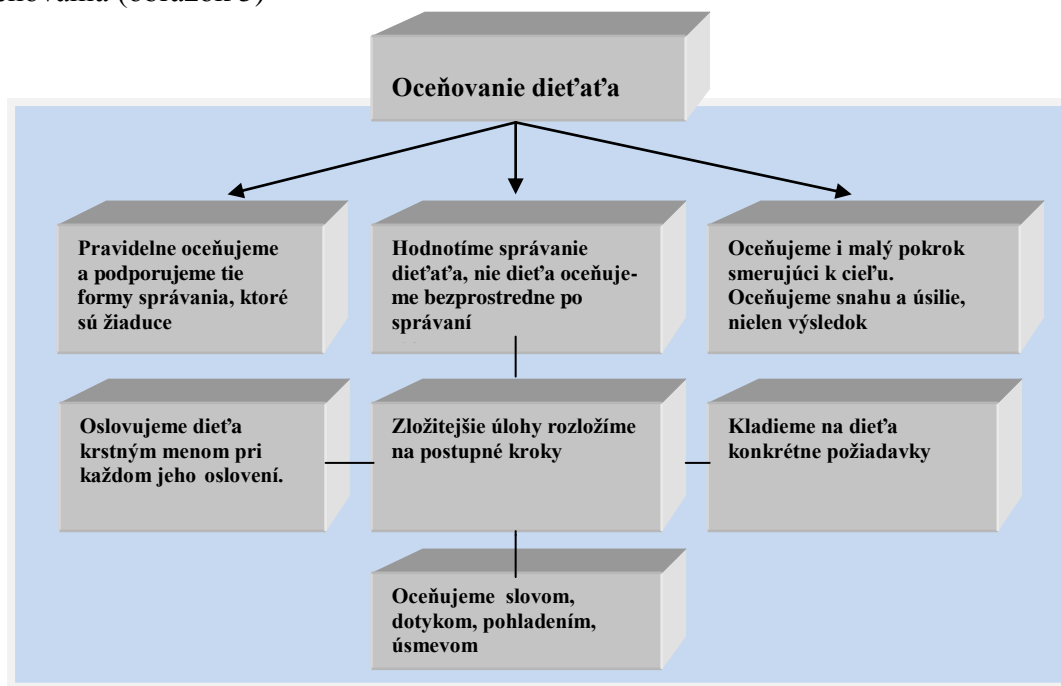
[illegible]eňovania (obrázok 3)

Oceňovanie dieťaťa

Pravidelne oceňujeme a podporujeme tie formy správania, ktoré sú žiaduce

Hodnotíme správanie dieťaťa, nie dieťa oceňujeme bezprostredne po správaní

Oceňujeme i malý pokrok smerujúci k cieľu. Oceňujeme snahu a úsilie, nielen výsledok

Oslovujeme dieťa krstným menom pri každom jeho oslovení.

Zložitejšie úlohy rozložíme na postupné kroky

Kladieme na dieťa konkrétne požiadavky

Oceňujeme slovom, dotykom, pohladením, úsmevom